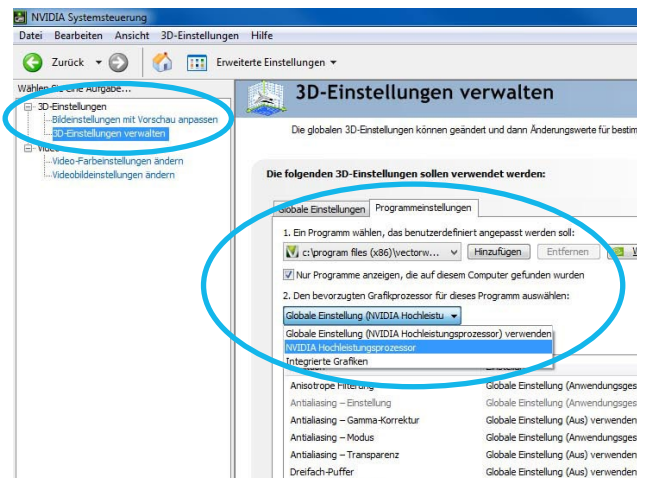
NVIDIA Systemsteuerung

Datei Bearbeiten Ansicht 3D-Einstellungen Hilfe

Zurück Erweiterte Einstellungen

Wählen Sie eine Aufgabe...

3D-Einstellungen
Bildeinstellungen mit Vorschau anpassen
3D-Einstellungen verwalten
Video
Video-Farbeinstellungen ändern
Videobildeinstellungen ändern

3D-Einstellungen verwalten

Die globalen 3D-Einstellungen können geändert und dann Änderungswerte für bestim

Die folgenden 3D-Einstellungen sollen verwendet werden:

Globale Einstellungen Programmeinstellungen

1. Ein Programm wählen, das benutzerdefiniert angepasst werden soll:

c:\program files (x86)\vectorw... Hinzufügen Entfernen W

Nur Programme anzeigen, die auf diesem Computer gefunden wurden

2. Den bevorzugten Grafikprozessor für dieses Programm auswählen:

Globale Einstellung (NVIDIA Hochleistu

Globale Einstellung (NVIDIA Hochleistungsprozessor) verwenden
NVIDIA Hochleistungsprozessor
Integrierte Grafiken

| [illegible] | Einstell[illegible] |
|---|---|
| Anisotrope Filterung | Globale Einstellung (Anwendungsges |
| Antialiasing – Einstellung | Globale Einstellung (Anwendungsges |
| Antialiasing – Gamma-Korrektur | Globale Einstellung (Aus) verwende |
| Antialiasing – Modus | Globale Einstellung (Anwendungsges |
| Antialiasing – Transparenz | Globale Einstellung (Aus) verwende |
| Dreifach-Puffer | Globale Einstellung (Aus) verwende |